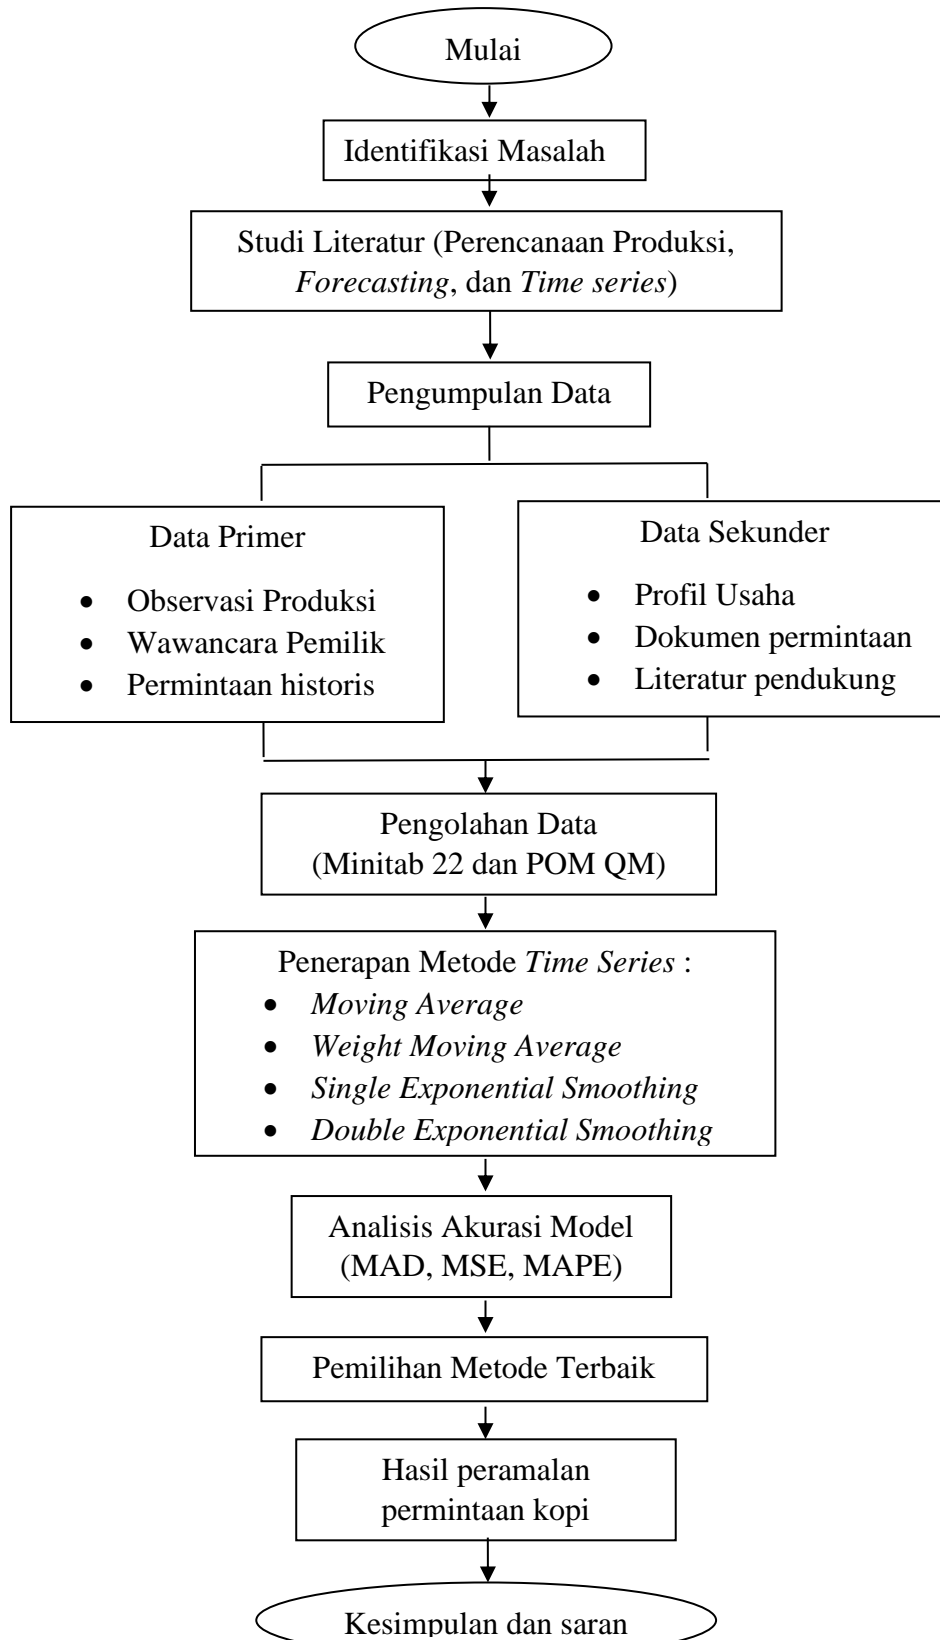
Mulai

Identifikasi Masalah

Studi Literatur (Perencanaan Produksi, *Forecasting*, dan *Time series*)

Pengumpulan Data

Data Primer
- Observasi Produksi
- Wawancara Pemilik
- Permintaan historis

Data Sekunder
- Profil Usaha
- Dokumen permintaan
- Literatur pendukung

Pengolahan Data (Minitab 22 dan POM QM)

Penerapan Metode *Time Series* :
- *Moving Average*
- *Weight Moving Average*
- *Single Exponential Smoothing*
- *Double Exponential Smoothing*

Analisis Akurasi Model (MAD, MSE, MAPE)

Pemilihan Metode Terbaik

Hasil peramalan permintaan kopi

Kesimpulan dan saran